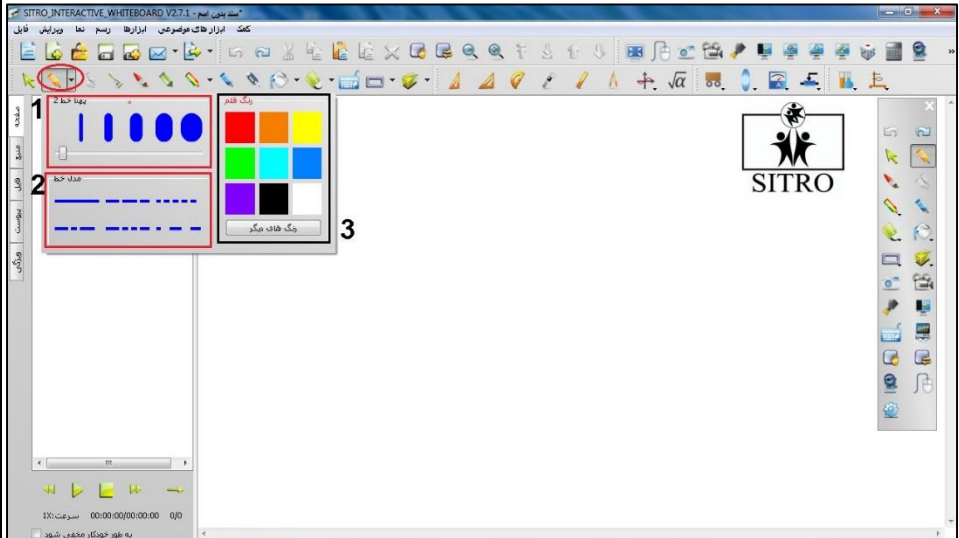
SITRO_INTERACTIVE_WHITEBOARD V2.7.1 - *سند بدون اسم

کمک ابزارهای موضوعی ابزارها رسم نما ویرایش فایل

1

پهنا خط 2

2

مدل خط

رنگ قلم

رنگ های دیگر

3

SITRO

صفحه

منبع

فایل

پیوست

ویژگی

III

1X:سرعت 00:00:00/00:00:00 0/0

به طور خودکار مخفی شود